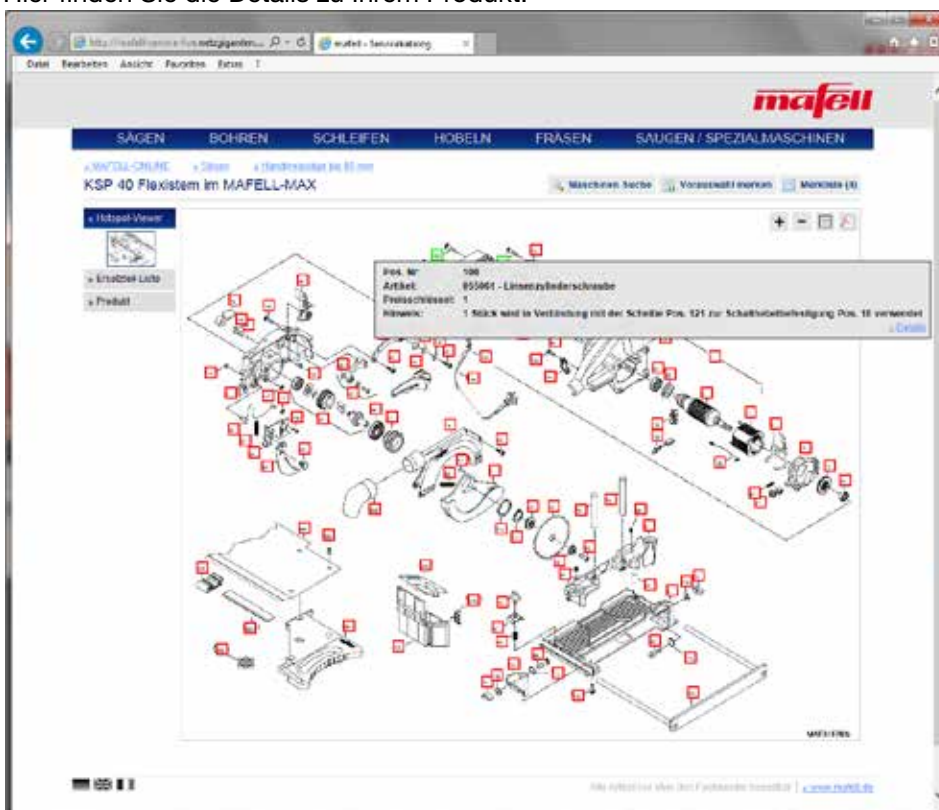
Hier finden Sie die Details zu Ihrem Produkt.

http://mafell.service-fox.netzgiganten... mafell - Servicekatalog

Datei Bearbeiten Ansicht Favoriten Extras ?

mafell

SÄGEN BOHREN SCHLEIFEN HOBELN FRÄSEN SAUGEN / SPEZIALMASCHINEN

» MAFELL-ONLINE » Sägen » Handkreissäge bis 65 mm

KSP 40 Flexistem im MAFELL-MAX

Maschinen Suche Vorauswahl merken Merkliste (4)

» Hotspot-Viewer

» Ersatzteil-Liste

» Produkt

Pos. Nr: 106
Artikel: 033061 - Linsenzylinderschraube
Preisschlüssel: 1
Hinweis: 1 Stück wird in Verbindung mit der Schelle Pos. 121 zur Schaltstabbefestigung Pos. 10 verwendet

» Details

MAF31786

Alle Artikel nur über den Fachhandel beziehbar | » www.mafell.de